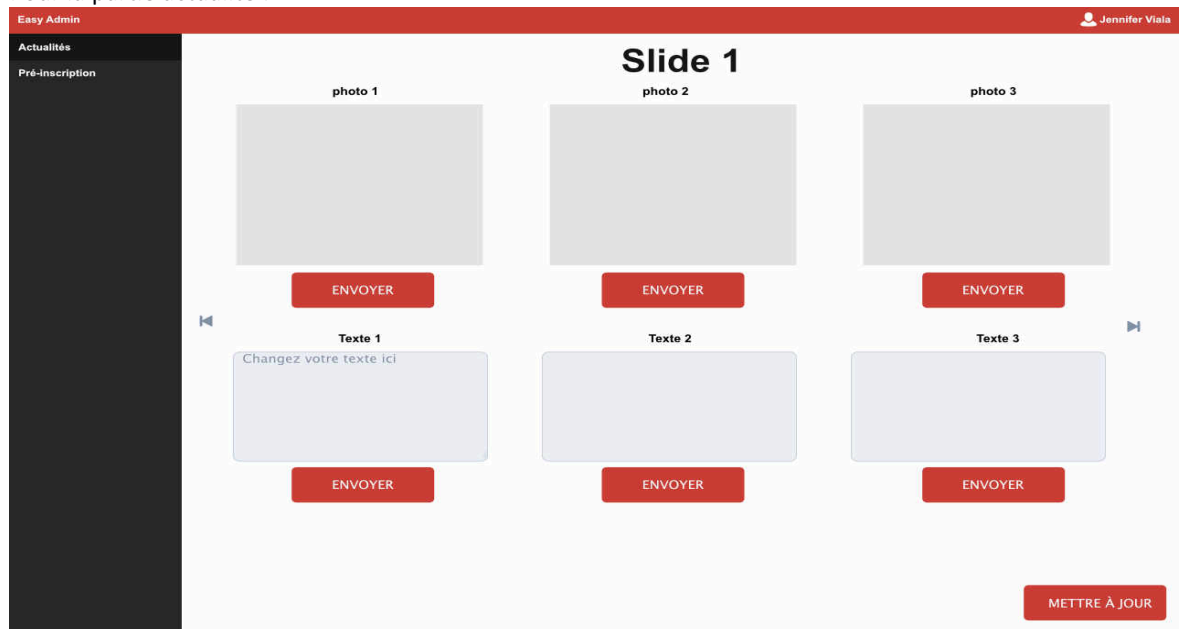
Easy Admin

Jennifer Viala

Actualités

Pré-inscription

Slide 1

photo 1

ENVOYER

photo 2

ENVOYER

photo 3

ENVOYER

Texte 1

Changez votre texte ici

ENVOYER

Texte 2

ENVOYER

Texte 3

ENVOYER

METTRE À JOUR